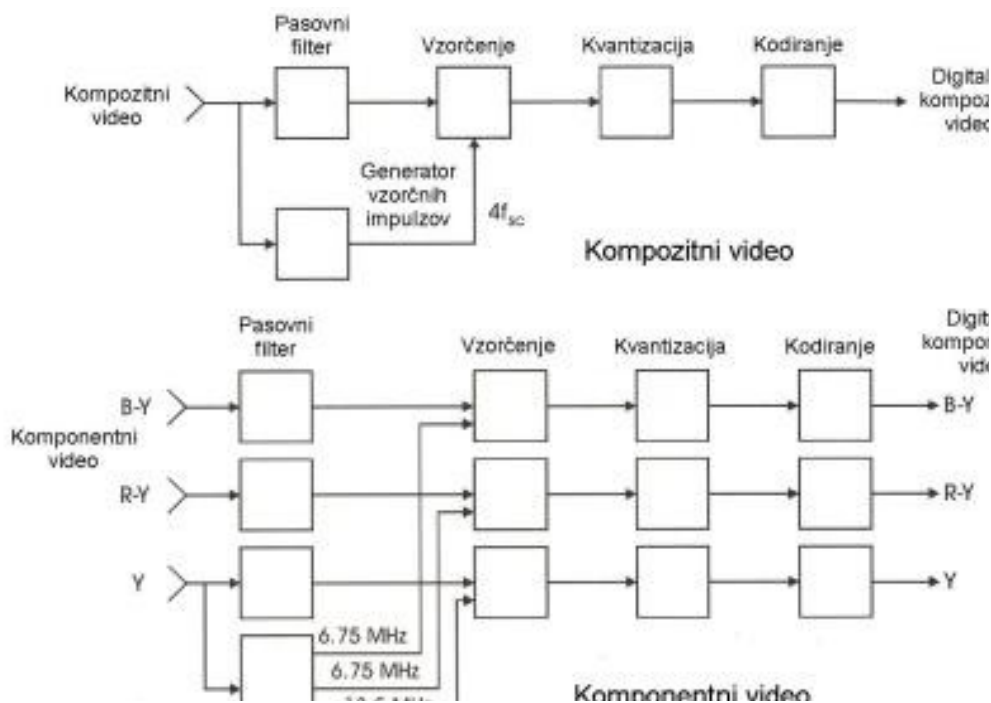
Pasovni filter

Vzorčenje

Kvantizacija

Kodiranje

Kompozitni video

Digital kompoz video

Generator vzorčnih impulzov

$4f_{sc}$

Kompozitni video

Pasovni filter

Vzorčenje

Kvantizacija

Kodiranje

Digit kompo vid

B-Y

Komponentni video

R-Y

Y

B-Y

R-Y

Y

6.75 MHz

6.75 MHz

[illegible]

Komponentni video